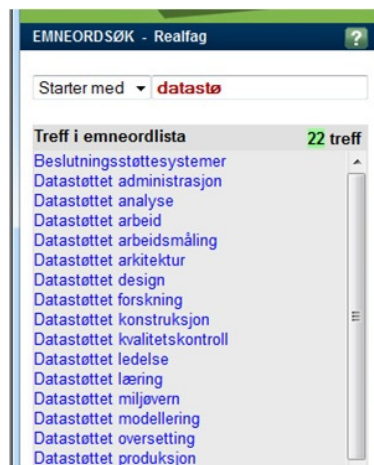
EMNEORDSØK - Realfag

?

Starter med ▾ datastø

Treff i emneordlista 22 treff

Beslutningsstøttesystemer
Datastøttet administrasjon
Datastøttet analyse
Datastøttet arbeid
Datastøttet arbeidsmåling
Datastøttet arkitektur
Datastøttet design
Datastøttet forskning
Datastøttet konstruksjon
Datastøttet kvalitetskontroll
Datastøttet ledelse
Datastøttet læring
Datastøttet miljøvern
Datastøttet modellering
Datastøttet oversetting
Datastøttet produksjon